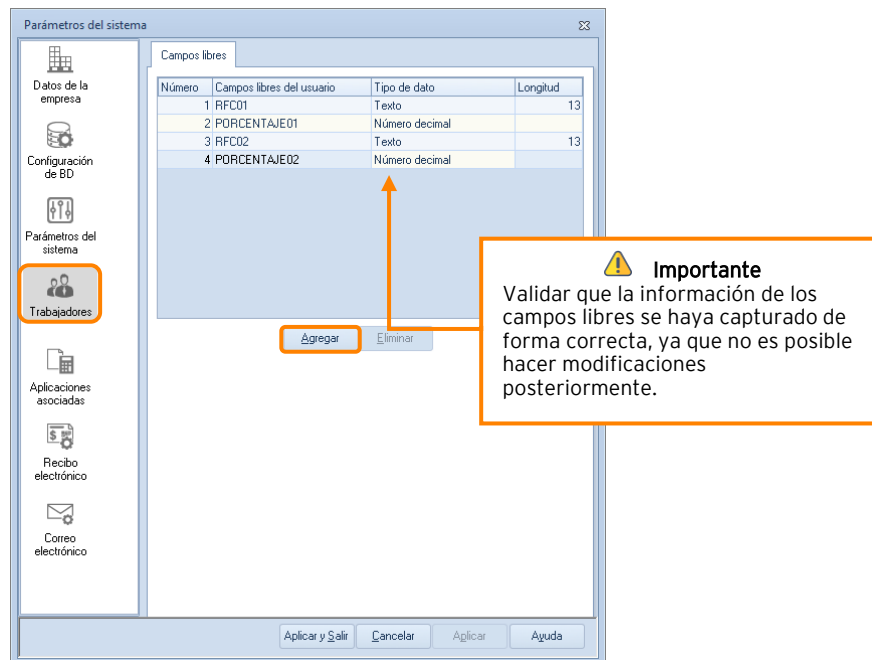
Parámetros del sistema

Datos de la empresa

Configuración de BD

Parámetros del sistema

Trabajadores

Aplicaciones asociadas

Recibo electrónico

Correo electrónico

Campos libres

| Número | Campos libres del usuario | Tipo de dato | Longitud |
|---|---|---|---|
| 1 | RFC01 | Texto | 13 |
| 2 | PORCENTAJE01 | Número decimal | |
| 3 | RFC02 | Texto | 13 |
| 4 | PORCENTAJE02 | Número decimal | |

Agregar  Eliminar

Importante
Validar que la información de los campos libres se haya capturado de forma correcta, ya que no es posible hacer modificaciones posteriormente.

Aplicar y Salir  Cancelar  Aplicar  Ayuda